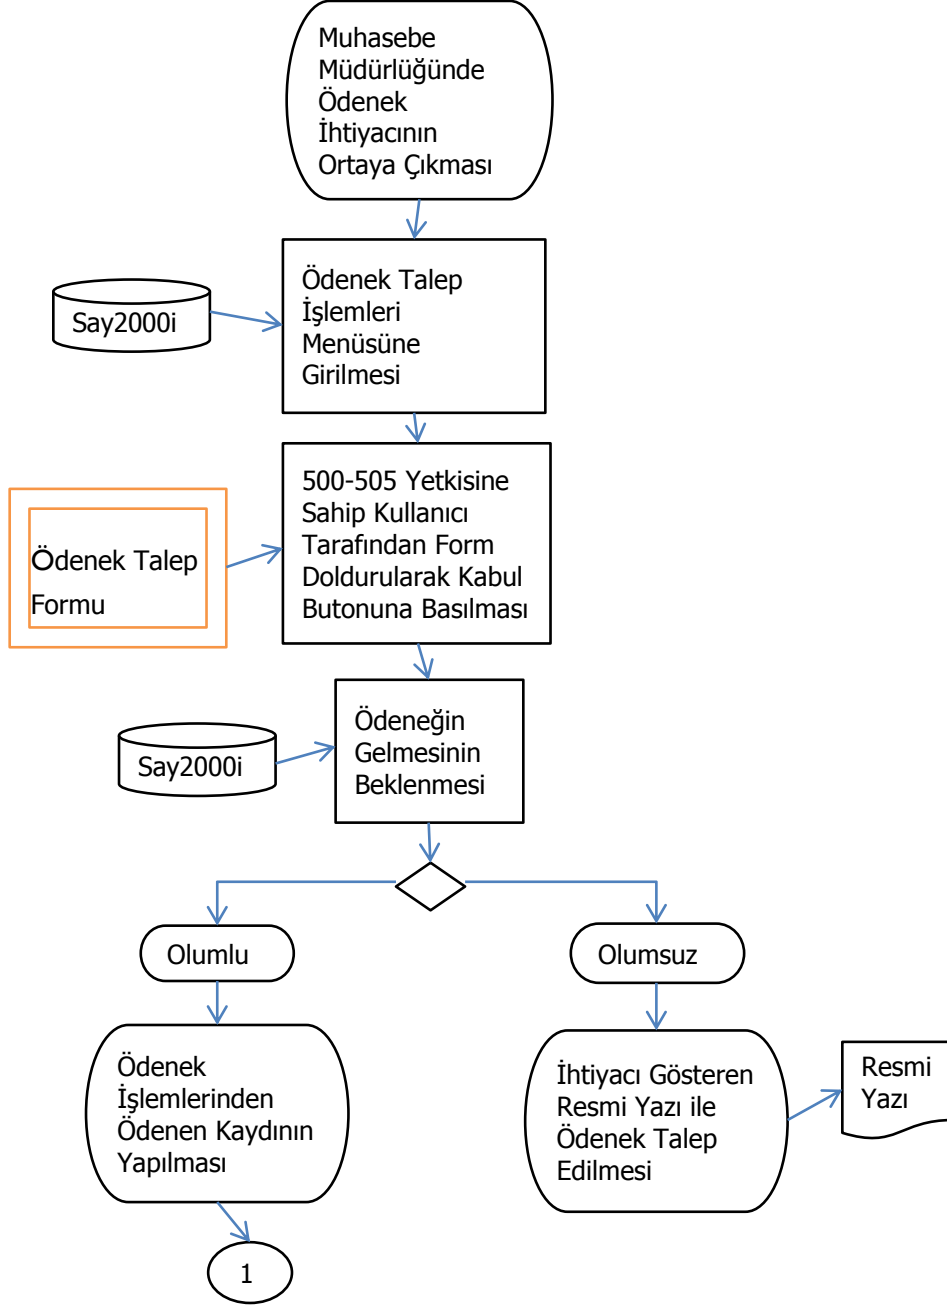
Muhasebe Müdürlüğünde Ödenek İhtiyacının Ortaya Çıkması

Say2000i

Ödenek Talep İşlemleri Menüsüne Girilmesi

Ödenek Talep Formu

500-505 Yetkisine Sahip Kullanıcı Tarafından Form Doldurularak Kabul Butonuna Basılması

Say2000i

Ödeneğin Gelmesinin Beklenmesi

Olumlu

Olumsuz

Ödenek İşlemlerinden Ödenen Kaydının Yapılması

İhtiyacı Gösteren Resmi Yazı ile Ödenek Talep Edilmesi

Resmi Yazı

1